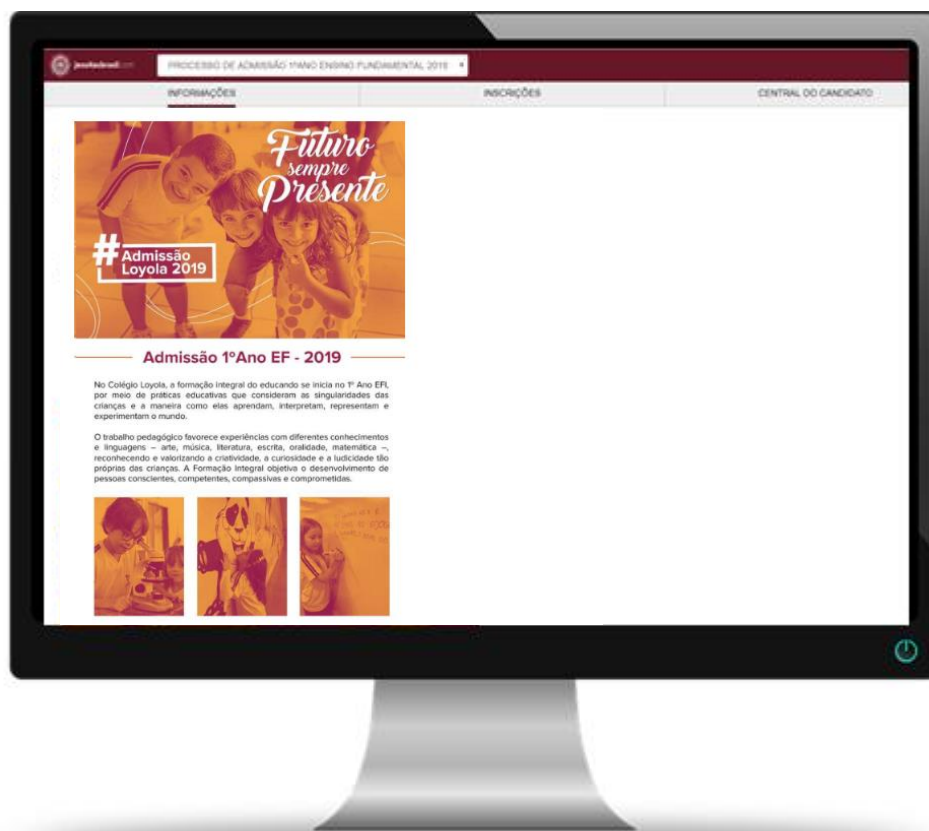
jesuitasbrasil.com

PROCESSO DE ADMISSÃO 1ºANO ENSINO FUNDAMENTAL 2019 ×

INFORMAÇÕES

INSCRIÇÕES

CENTRAL DO CANDIDATO

Futuro sempre Presente

#Admissão Loyola 2019

Admissão 1ºAno EF - 2019

No Colégio Loyola, a formação integral do educando se inicia no 1º Ano EFI, por meio de práticas educativas que consideram as singularidades das crianças e a maneira como elas aprendem, interpretam, representam e experimentam o mundo.

O trabalho pedagógico favorece experiências com diferentes conhecimentos e linguagens – arte, música, literatura, escrita, oralidade, matemática –, reconhecendo e valorizando a criatividade, a curiosidade e a ludicidade tão próprias das crianças. A Formação Integral objetiva o desenvolvimento de pessoas conscientes, competentes, compassivas e comprometidas.